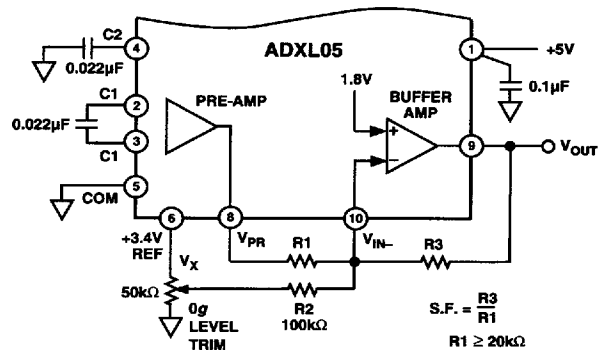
ADXL05

C2
4
0.022µF
C1
2
0.022µF
3
C1
5
COM
PRE-AMP
1.8V
BUFFER AMP
+
−
1
+5V
0.1µF
9
$V_{OUT}$
6
8
10
+3.4V
REF
$V_{PR}$
$V_{IN-}$
$V_X$
R1
R3
50kΩ
R2
100kΩ
0g
LEVEL
TRIM
S.F. = $\frac{R3}{R1}$
R1 ≥ 20kΩ